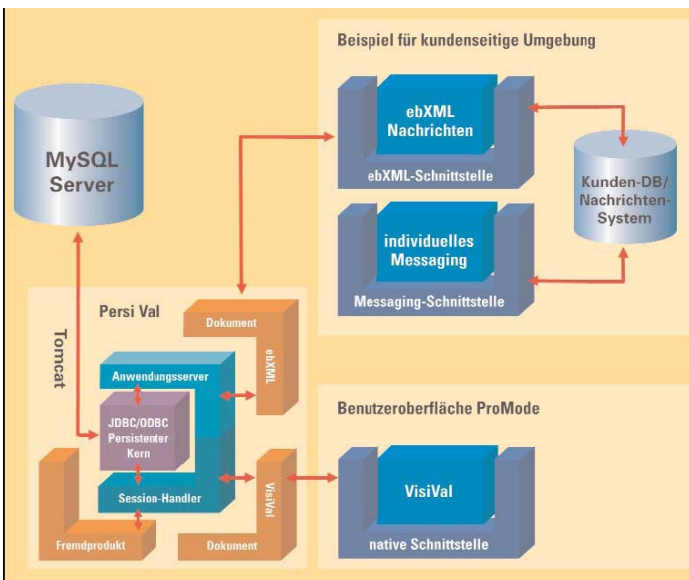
Beispiel für kundenseitige Umgebung

MySQL Server

ebXML Nachrichten

ebXML-Schnittstelle

Kunden-DB/ Nachrichten-System

individuelles Messaging

Messaging-Schnittstelle

Tomcat

Persi Val

Dokument

ebXML

Anwendungsserver

JDBC/ODBC Persistenter Kern

Session-Handler

VisiVal

Fremdprodukt

Dokument

Benutzeroberfläche ProMode

VisiVal

native Schnittstelle